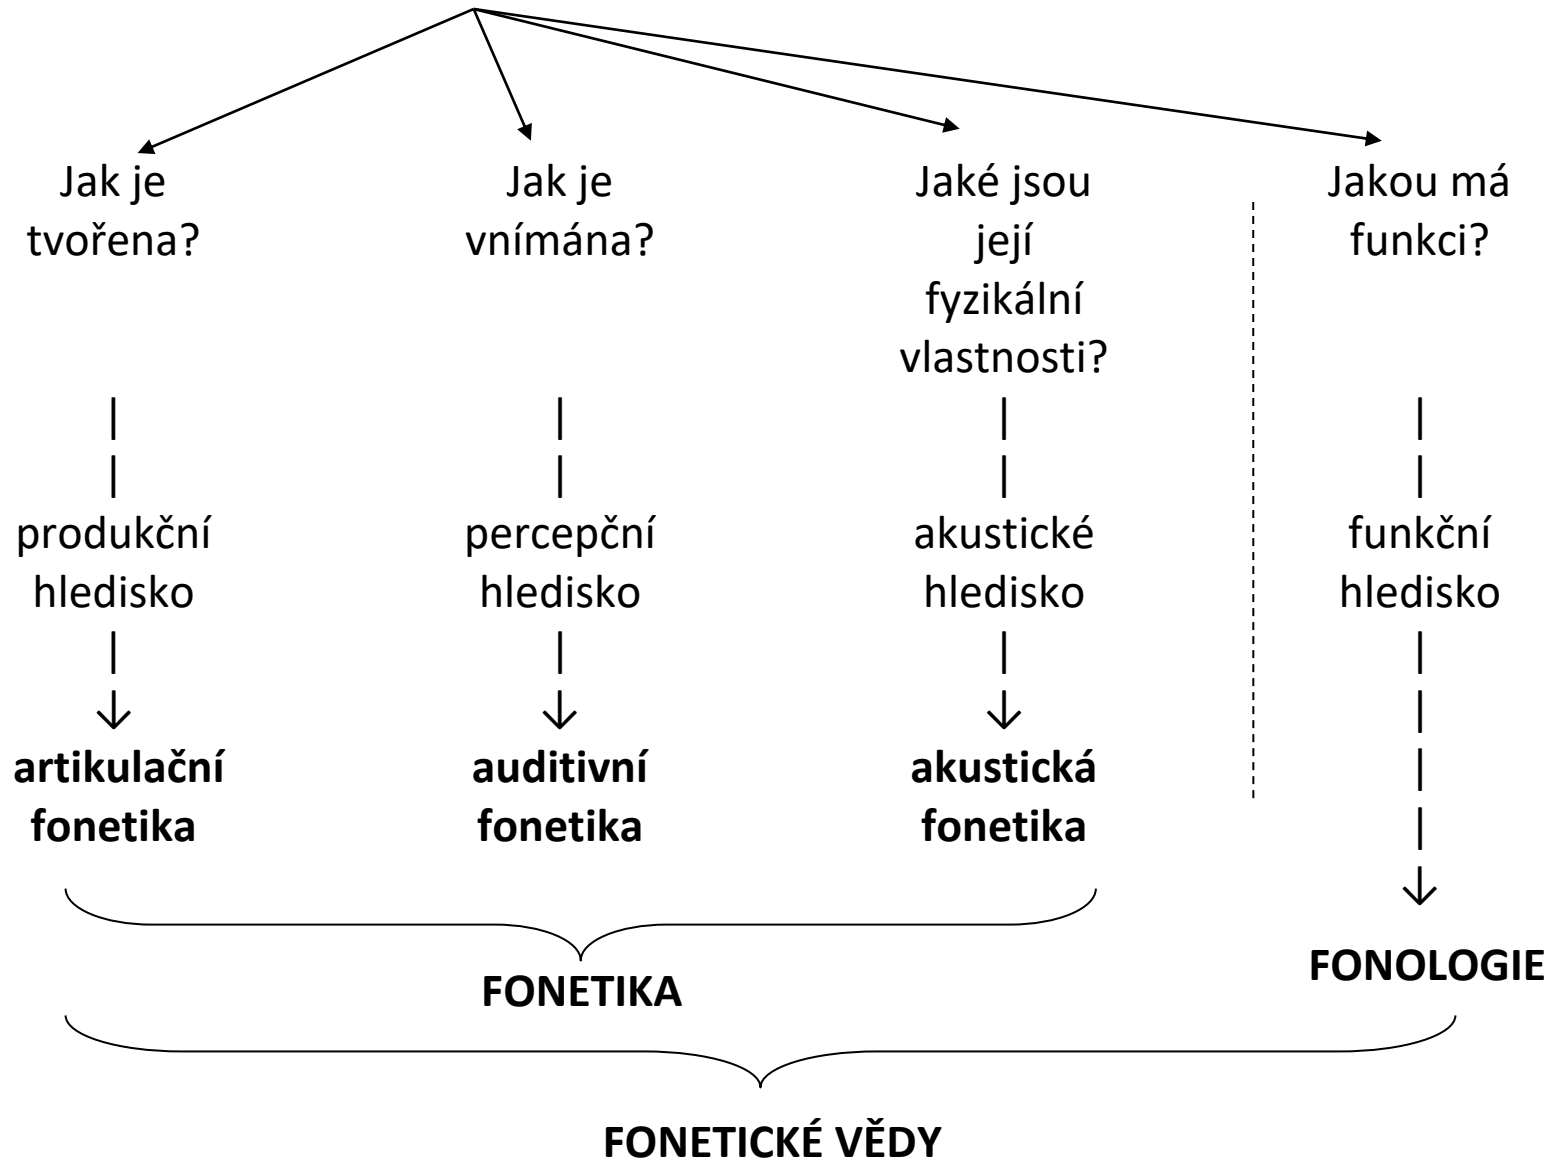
Jak je tvořena?

produkční hledisko

**artikulační fonetika**

Jak je vnímána?

percepční hledisko

**auditivní fonetika**

Jaké jsou její fyzikální vlastnosti?

akustické hledisko

**akustická fonetika**

Jakou má funkci?

funkční hledisko

**FONOLOGIE**

**FONETIKA**

**FONETICKÉ VĚDY**